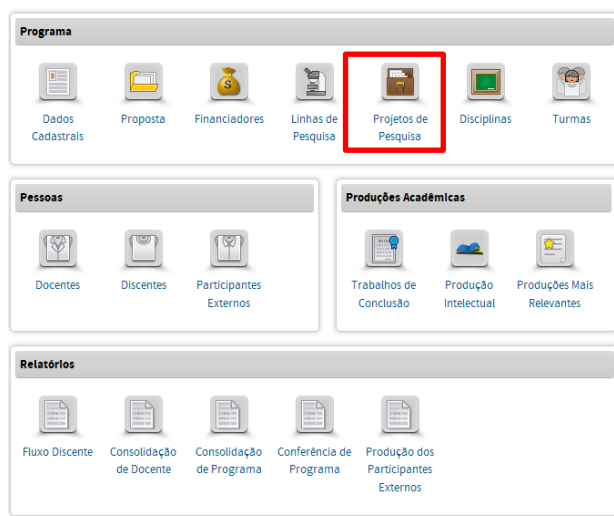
Programa

Dados Cadastrais
Proposta
Financiadores
Linhas de Pesquisa
Projetos de Pesquisa
Disciplinas
Turmas

Pessoas

Docentes
Discentes
Participantes Externos

Produções Acadêmicas

Trabalhos de Conclusão
Produção Intelectual
Produções Mais Relevantes

Relatórios

Fluxo Discente
Consolidação de Docente
Consolidação de Programa
Conferência de Programa
Produção dos Participantes Externos